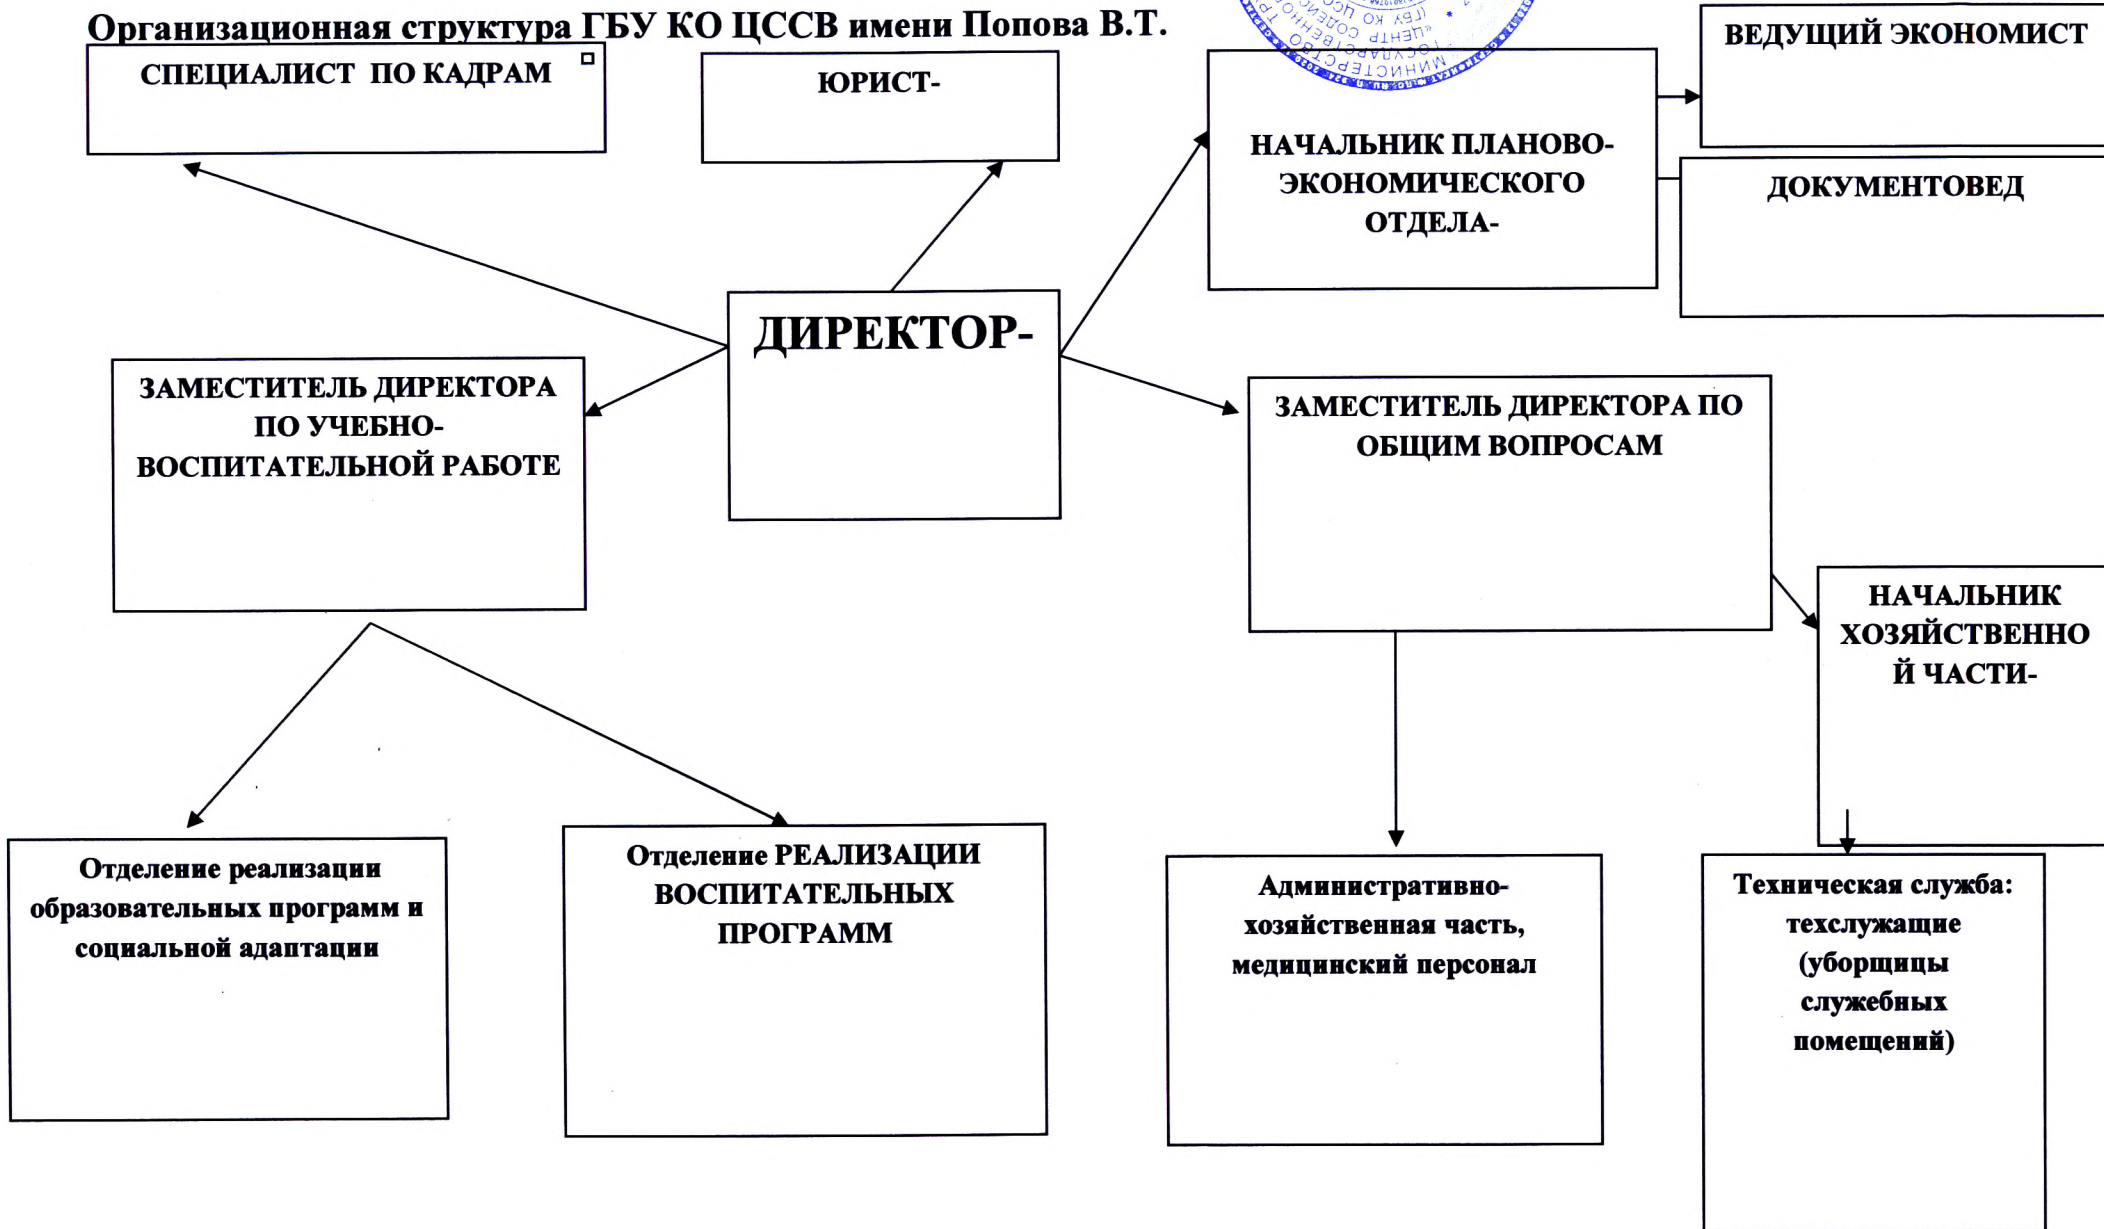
Организационная структура ГБУ КО ЦССВ имени Попова В.Т.

СПЕЦИАЛИСТ ПО КАДРАМ

ЮРИСТ-

НАЧАЛЬНИК ПЛАНОВО-ЭКОНОМИЧЕСКОГО ОТДЕЛА-

ВЕДУЩИЙ ЭКОНОМИСТ

ДОКУМЕНТОВЕД

ДИРЕКТОР-

ЗАМЕСТИТЕЛЬ ДИРЕКТОРА ПО УЧЕБНО-ВОСПИТАТЕЛЬНОЙ РАБОТЕ

ЗАМЕСТИТЕЛЬ ДИРЕКТОРА ПО ОБЩИМ ВОПРОСАМ

НАЧАЛЬНИК ХОЗЯЙСТВЕННОЙ ЧАСТИ-

Отделение реализации образовательных программ и социальной адаптации

Отделение РЕАЛИЗАЦИИ ВОСПИТАТЕЛЬНЫХ ПРОГРАММ

Административно-хозяйственная часть, медицинский персонал

Техническая служба: техслужащие (уборщицы служебных помещений)

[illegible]